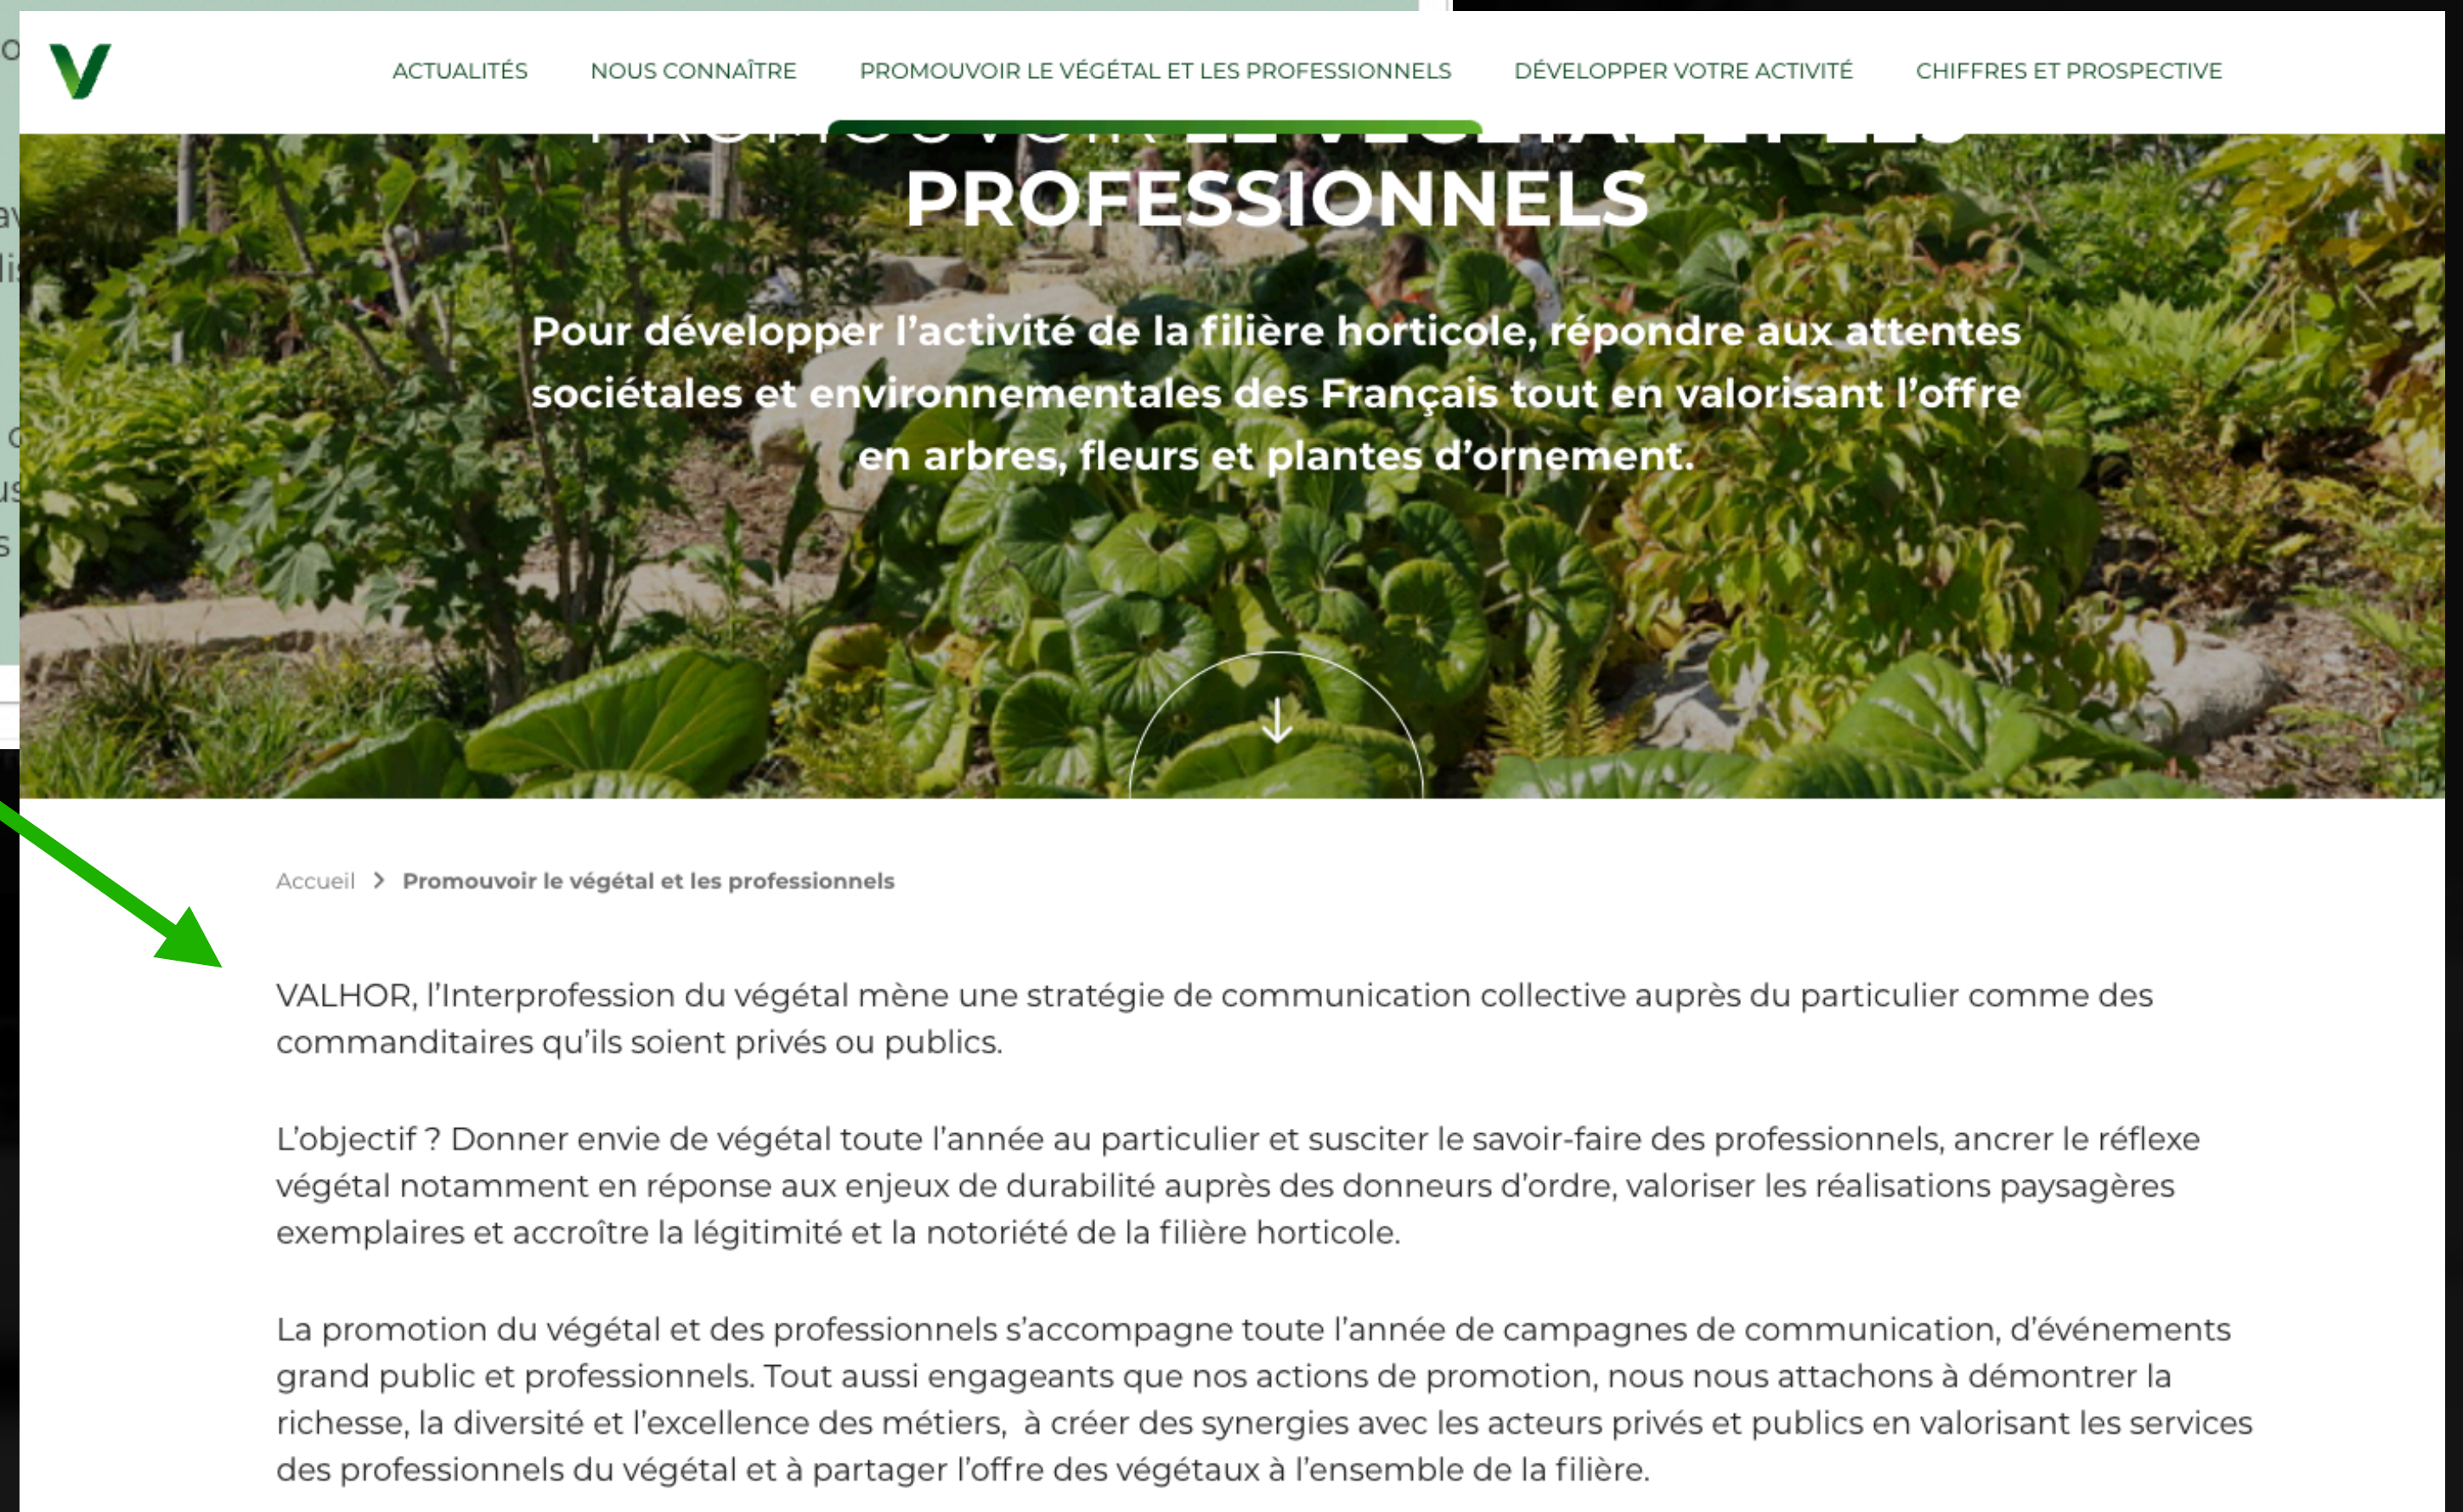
ACTUALITÉS NOUS CONNAÎTRE PROMOUVOIR LE VÉGÉTAL ET LES PROFESSIONNELS DÉVELOPPER VOTRE ACTIVITÉ CHIFFRES ET PROSPECTIVE

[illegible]
PROFESSIONNELS

Pour développer l'activité de la filière horticole, répondre aux attentes sociétales et environnementales des Français tout en valorisant l'offre en arbres, fleurs et plantes d'ornement.

Accueil > Promouvoir le végétal et les professionnels

VALHOR, l'Interprofession du végétal mène une stratégie de communication collective auprès du particulier comme des commanditaires qu'ils soient privés ou publics.

L'objectif ? Donner envie de végétal toute l'année au particulier et susciter le savoir-faire des professionnels, ancrer le réflexe végétal notamment en réponse aux enjeux de durabilité auprès des donneurs d'ordre, valoriser les réalisations paysagères exemplaires et accroître la légitimité et la notoriété de la filière horticole.

La promotion du végétal et des professionnels s'accompagne toute l'année de campagnes de communication, d'événements grand public et professionnels. Tout aussi engageants que nos actions de promotion, nous nous attachons à démontrer la richesse, la diversité et l'excellence des métiers, à créer des synergies avec les acteurs privés et publics en valorisant les services des professionnels du végétal et à partager l'offre des végétaux à l'ensemble de la filière.